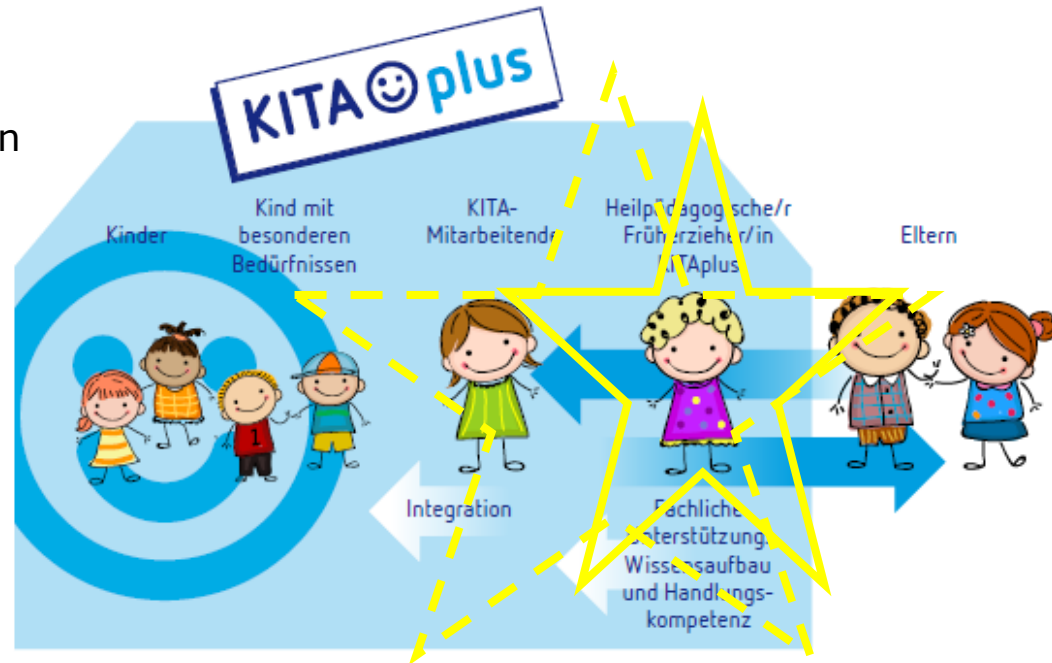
n

KITA plus

Kinder

Kind mit besonderen Bedürfnissen

KITA-Mitarbeitende

Heilpädagogische/r Früherzieher/in KITAplus

Eltern

1

Integration

Fachliche Unterstützung, Wissensaufbau und Handlungskompetenz